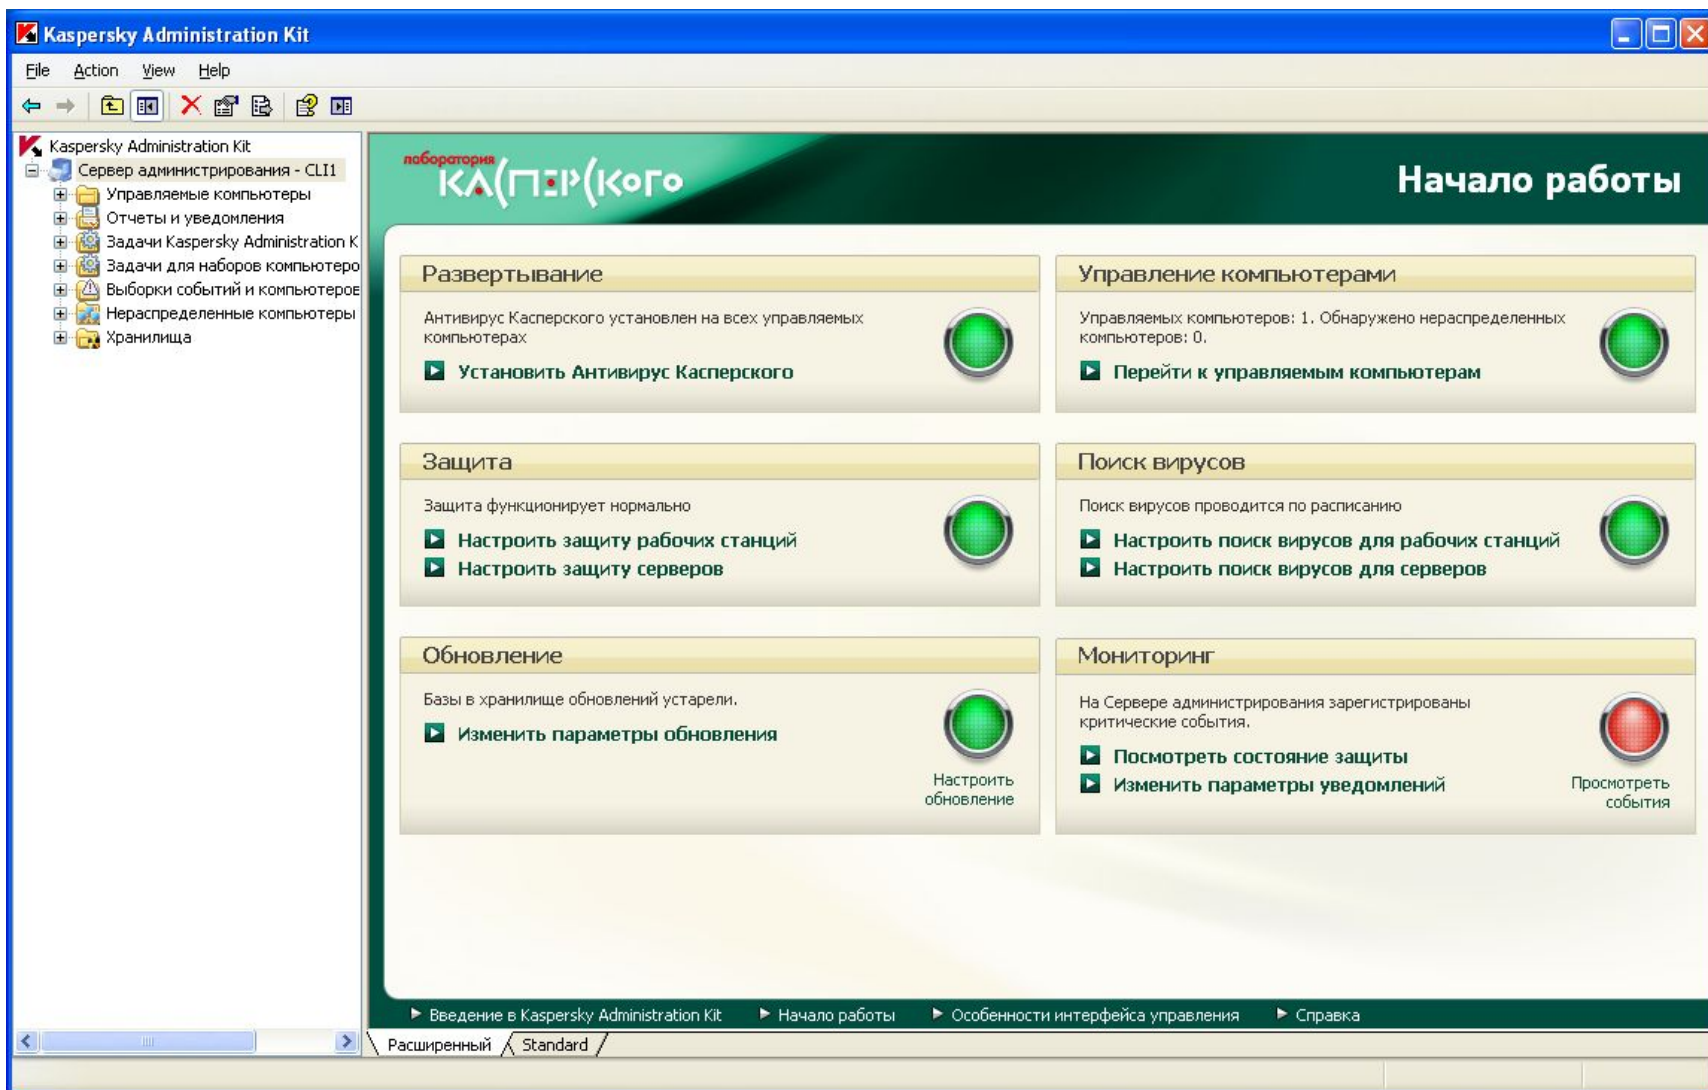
Kaspersky Administration Kit

File Action View Help

Kaspersky Administration Kit
Сервер администрирования - CLI1
Управляемые компьютеры
Отчеты и уведомления
Задачи Kaspersky Administration K
Задачи для наборов компьютеро
Выборки событий и компьютеров
Нераспределенные компьютеры
Хранилища

лаборатория КАСПЕРСКОГО

Начало работы

Развертывание

Антивирус Касперского установлен на всех управляемых компьютерах

Установить Антивирус Касперского

Управление компьютерами

Управляемых компьютеров: 1. Обнаружено нераспределенных компьютеров: 0.

Перейти к управляемым компьютерам

Защита

Защита функционирует нормально

Настроить защиту рабочих станций

Настроить защиту серверов

Поиск вирусов

Поиск вирусов проводится по расписанию

Настроить поиск вирусов для рабочих станций

Настроить поиск вирусов для серверов

Обновление

Базы в хранилище обновлений устарели.

Изменить параметры обновления

Настроить обновление

Мониторинг

На Сервере администрирования зарегистрированы критические события.

Посмотреть состояние защиты

Изменить параметры уведомлений

Просмотреть события

Введение в Kaspersky Administration Kit Начало работы Особенности интерфейса управления Справка

Расширенный Standard